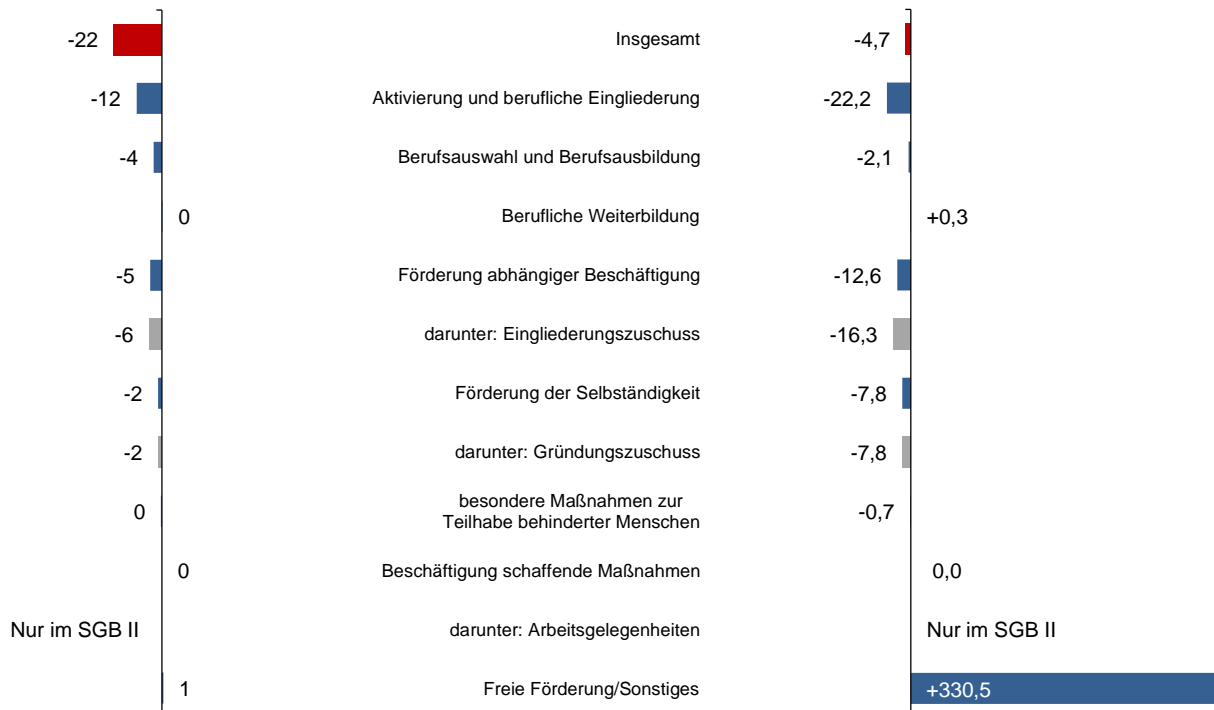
| | | |
|---|---|---|
| -22 | Insgesamt | -4,7 |
| -12 | Aktivierung und berufliche Eingliederung | -22,2 |
| -4 | Berufsauswahl und Berufsausbildung | -2,1 |
| 0 | Berufliche Weiterbildung | +0,3 |
| -5 | Förderung abhängiger Beschäftigung | -12,6 |
| -6 | darunter: Eingliederungszuschuss | -16,3 |
| -2 | Förderung der Selbständigkeit | -7,8 |
| -2 | darunter: Gründungszuschuss | -7,8 |
| 0 | besondere Maßnahmen zur Teilhabe behinderter Menschen | -0,7 |
| 0 | Beschäftigung schaffende Maßnahmen | 0,0 |
| Nur im SGB II | darunter: Arbeitsgelegenheiten | Nur im SGB II |
| 1 | Freie Förderung/Sonstiges | +330,5 |